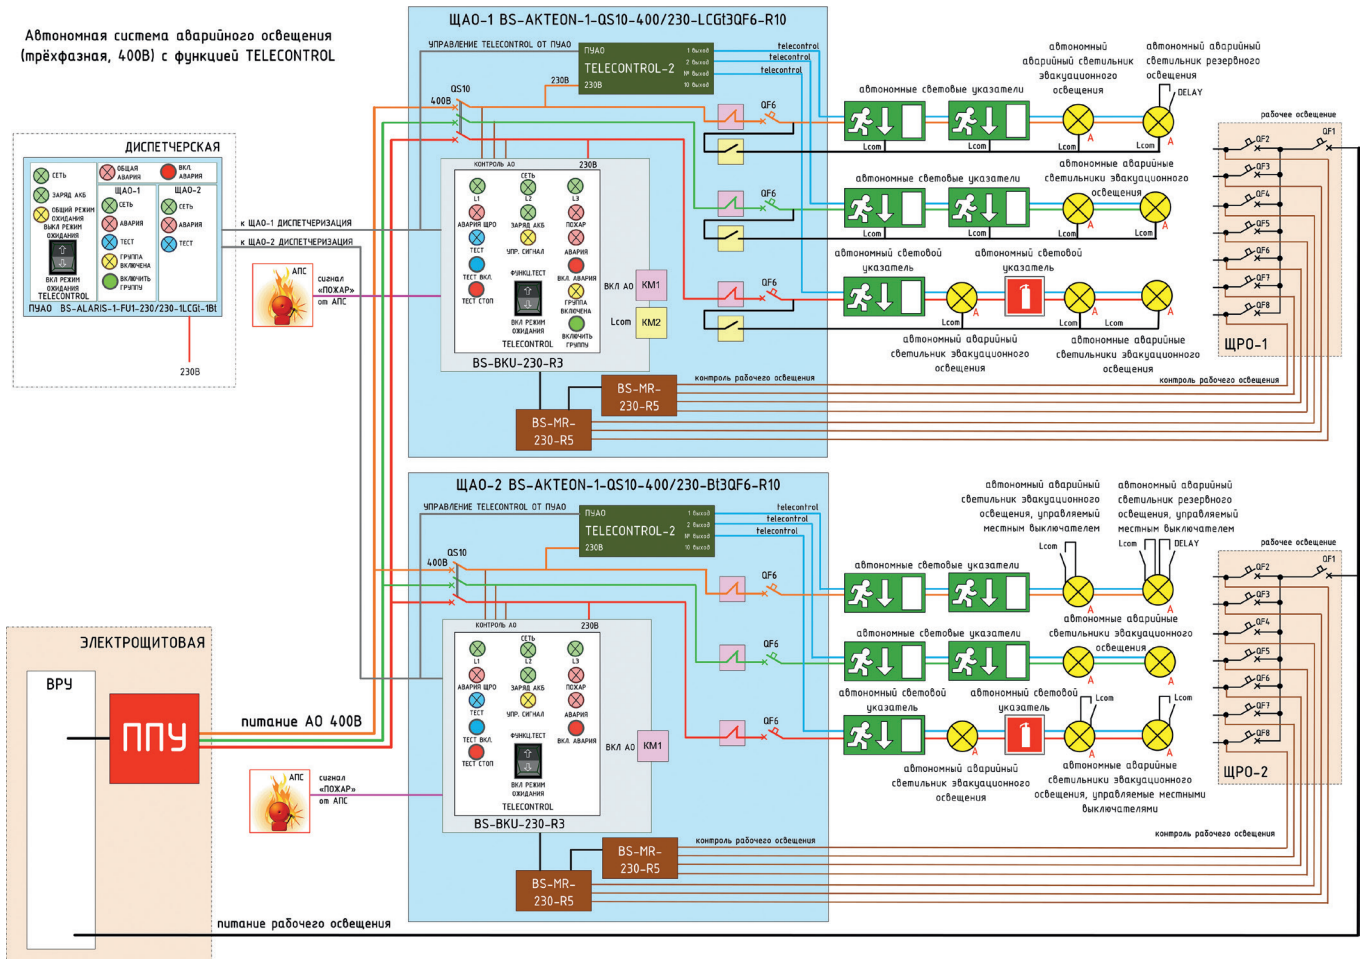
Автономная система аварийного освещения (трёхфазная, 400В) с функцией TELECONTROL

ДИСПЕТЧЕРСКАЯ
СЕТЬ
ЗАРЯД АКБ
ОБЩИЙ РЕЖИМ ОЖИДАНИЯ
ВЫКЛ РЕЖИМ ОЖИДАНИЯ
ВКЛ РЕЖИМ ОЖИДАНИЯ
TELECONTROL
ОБЩАЯ АВАРИЯ
ЩАО-1
СЕТЬ
АВАРИЯ
ТЕСТ
ГРУППА ВКЛЮЧЕНА
ВКЛЮЧИТЬ ГРУППУ
ВКЛ. АВАРИЯ
ЩАО-2
СЕТЬ
АВАРИЯ
ТЕСТ
ПУАО BS-ALARIS-1-FU1-230/230-1LCGt-1Bt
230В
к ЩАО-1 ДИСПЕТЧЕРИЗАЦИЯ
к ЩАО-2 ДИСПЕТЧЕРИЗАЦИЯ
АПС
сигнал «ПОЖАР» от АПС

ЩАО-1 BS-AKTEON-1-QS10-400/230-LCGt3QF6-R10
УПРАВЛЕНИЕ TELECONTROL ОТ ПУАО
ПУАО
TELECONTROL-2
230В
1 выход
2 выход
NP выход
10 выход
telecontrol
telecontrol
telecontrol
230В
QS10
400В
КОНТРОЛЬ АО
230В
L1
СЕТЬ
L2
L3
АВАРИЯ ЩРО
ЗАРЯД АКБ
ПОЖАР
ТЕСТ
УПР. СИГНАЛ
АВАРИЯ
ТЕСТ ВКЛ.
ФУНКЦ.ТЕСТ
ВКЛ. АВАРИЯ
ТЕСТ СТОП
ГРУППА ВКЛЮЧЕНА
ВКЛ РЕЖИМ ОЖИДАНИЯ
ВКЛЮЧИТЬ ГРУППУ
TELECONTROL
ВКЛ АО
KM1
Lcom
KM2
BS-BKU-230-R3
BS-MR-230-R5
BS-MR-230-R5
контроль рабочего освещения
QF6
QF6
QF6
автономные световые указатели
Lcom
Lcom
автономный аварийный светильник эвакуационного освещения
автономный аварийный светильник резервного освещения
DELAY
Lcom
Lcom
автономные световые указатели
автономные аварийные светильники эвакуационного освещения
Lcom
Lcom
Lcom
Lcom
автономный световой указатель
автономный световой указатель
Lcom
Lcom
Lcom
автономный аварийный светильник эвакуационного освещения
автономные аварийные светильники эвакуационного освещения
рабочее освещение
QF1
QF2
QF3
QF4
QF5
QF6
QF7
QF8
ЩРО-1
контроль рабочего освещения

ЩАО-2 BS-AKTEON-1-QS10-400/230-Bt3QF6-R10
УПРАВЛЕНИЕ TELECONTROL ОТ ПУАО
ПУАО
TELECONTROL-2
230В
1 выход
2 выход
NP выход
10 выход
telecontrol
telecontrol
telecontrol
QS10
400В
КОНТРОЛЬ АО
230В
L1
СЕТЬ
L2
L3
АВАРИЯ ЩРО
ЗАРЯД АКБ
ПОЖАР
ТЕСТ
УПР. СИГНАЛ
АВАРИЯ
ТЕСТ ВКЛ.
ФУНКЦ.ТЕСТ
ВКЛ. АВАРИЯ
ТЕСТ СТОП
ВКЛ РЕЖИМ ОЖИДАНИЯ
TELECONTROL
ВКЛ АО
KM1
BS-BKU-230-R3
BS-MR-230-R5
BS-MR-230-R5
контроль рабочего освещения
QF6
QF6
QF6
автономный аварийный светильник эвакуационного освещения, управляемый местным выключателем
автономный аварийный светильник резервного освещения, управляемый местным выключателем
Lcom
Lcom
DELAY
автономные световые указатели
автономные световые указатели
автономные аварийные светильники эвакуационного освещения
автономный световой указатель
автономный световой указатель
Lcom
Lcom
автономный аварийный светильник эвакуационного освещения
автономные аварийные светильники эвакуационного освещения, управляемые местными выключателями
рабочее освещение
QF1
QF2
QF3
QF4
QF5
QF6
QF7
QF8
ЩРО-2
контроль рабочего освещения

АПС
сигнал «ПОЖАР» от АПС

ЭЛЕКТРОЩИТОВАЯ
ВРУ
ППУ
питание АО 400В
питание рабочего освещения